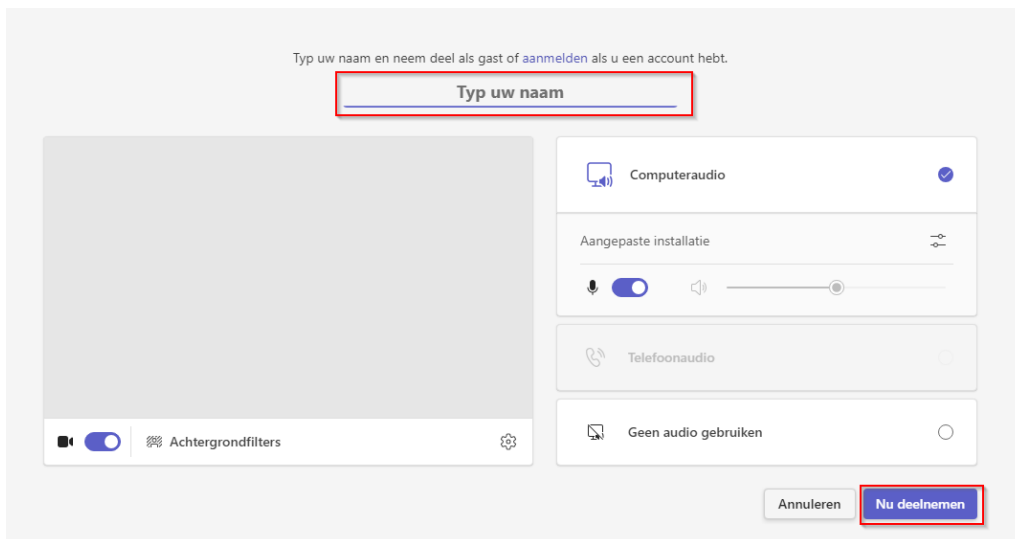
Typ uw naam en neem deel als gast of aanmelden als u een account hebt.

Typ uw naam

Achtergrondfilters

Computeraudio

Aangepaste installatie

Telefoonaudio

Geen audio gebruiken

Annuleren

Nu deelnemen